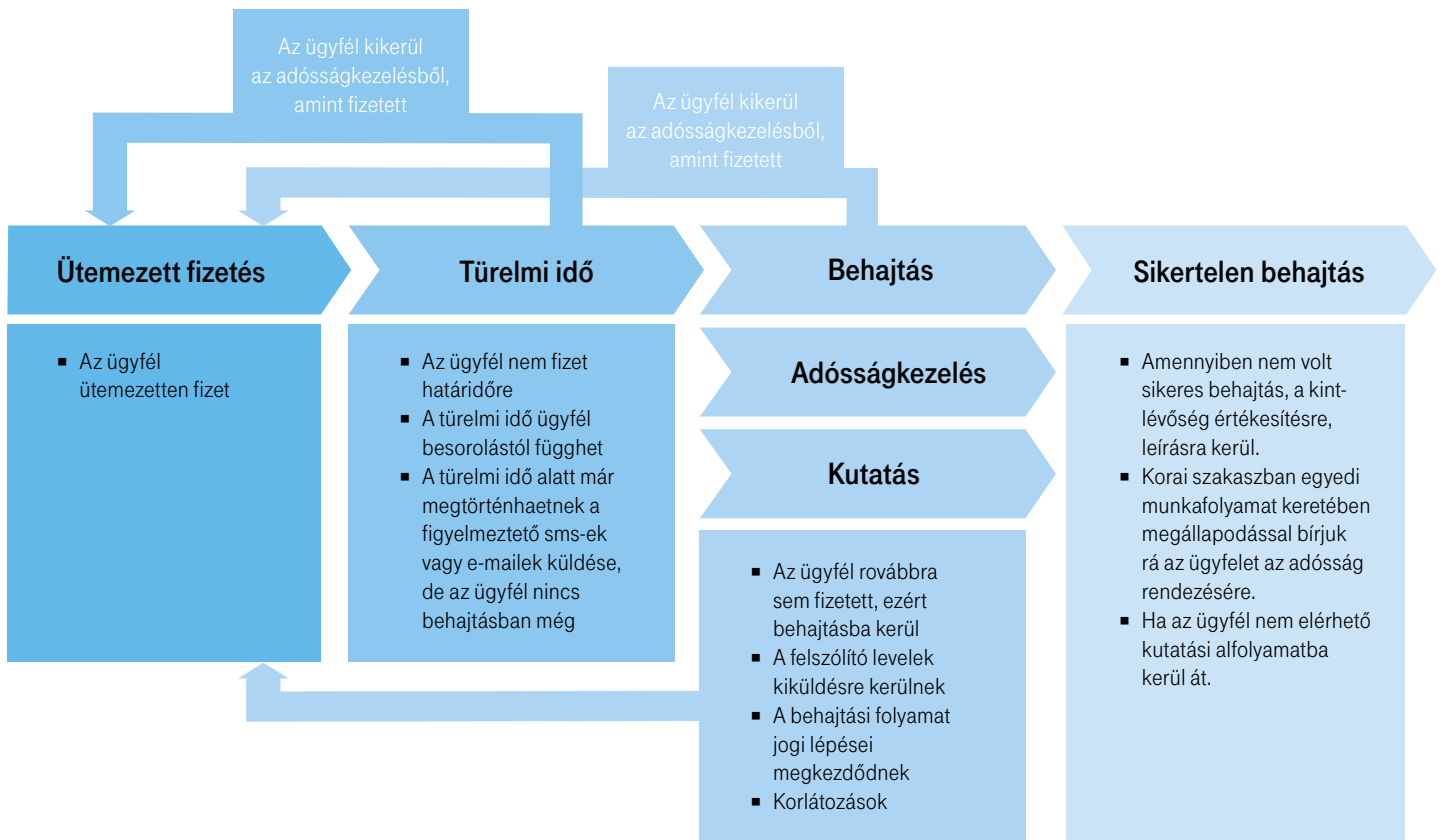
Az ügyfél kikerül az adósságkezelésből, amint fizetett

Az ügyfél kikerül az adósságkezelésből, amint fizetett

Ütemezett fizetés

Türelmi idő

Behajtás

Sikertelen behajtás

- Az ügyfél ütemezetten fizet

- Az ügyfél nem fizet határidőre
- A türelmi idő ügyfél besorolástól függhet
- A türelmi idő alatt már megtörténhaetnek a figyelmeztető sms-ek vagy e-mailek küldése, de az ügyfél nincs behajtásban még

Adósságkezelés

Kutatás

- Az ügyfél rovábbra sem fizetett, ezért behajtásba kerül
- A felszólító levelek kiküldésre kerülnek
- A behajtási folyamat jogi lépései megkezdődnek
- Korlátozások

- Amennyiben nem volt sikeres behajtás, a kintlévőség értékesítésre, leírásra kerül.
- Korai szakaszban egyedi munkafolyamat keretében megállapodással bírjuk rá az ügyfelet az adósság rendezésére.
- Ha az ügyfél nem elérhető kutatási alfolyamatba kerül át.